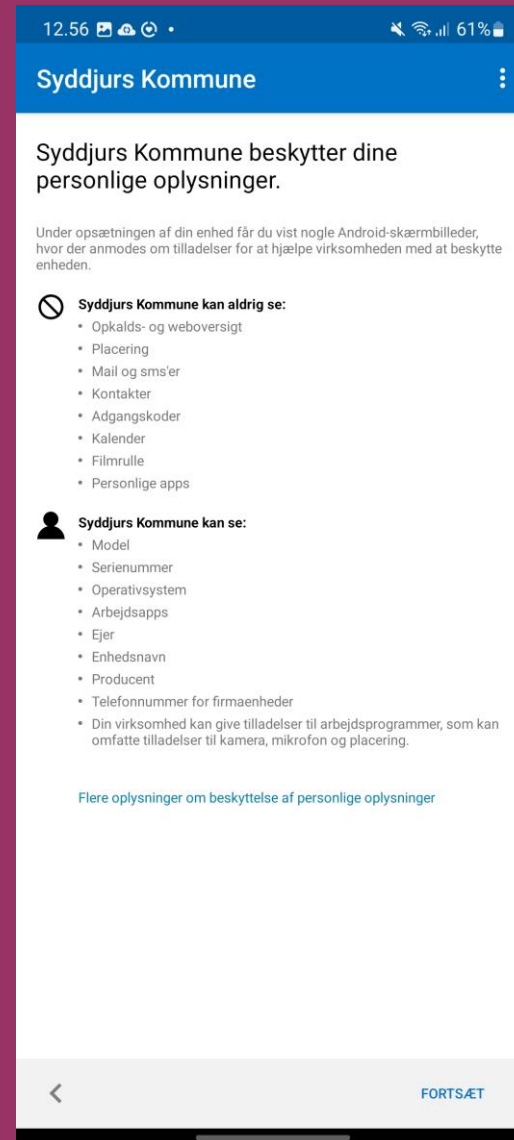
12.56 • 61%

Syddjurs Kommune

Syddjurs Kommune beskytter dine personlige oplysninger.

Under opsætningen af din enhed får du vist nogle Android-skærmbilleder, hvor der anmodes om tilladelser for at hjælpe virksomheden med at beskytte enheden.

Syddjurs Kommune kan aldrig se:
- Opkalds- og weboversigt
- Placering
- Mail og sms'er
- Kontakter
- Adgangskoder
- Kalender
- Filmrulle
- Personlige apps

Syddjurs Kommune kan se:
- Model
- Serienummer
- Operativsystem
- Arbejdsapps
- Ejer
- Enhedsnavn
- Producent
- Telefonnummer for firmaenheder
- Din virksomhed kan give tilladelser til arbejdsprogrammer, som kan omfatte tilladelser til kamera, mikrofon og placering.

Flere oplysninger om beskyttelse af personlige oplysninger

<

FORTSÆT